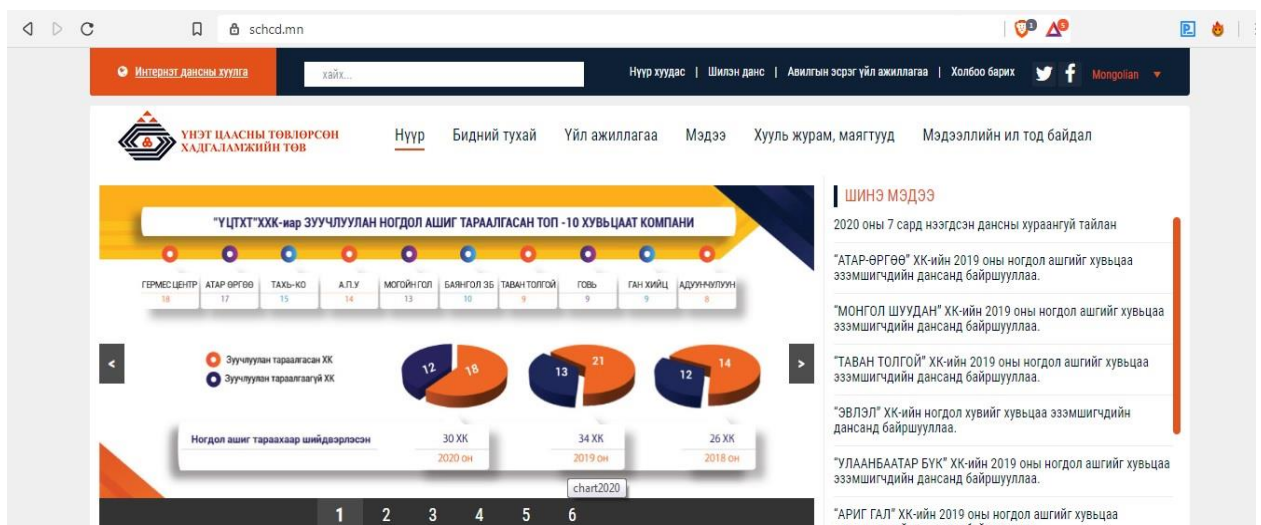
schcd.mn

Интернэт дансны хуулга

хайх...

Нүүр хуудас | Шилэн данс | Авилгын эсрэг үйл ажиллагаа | Холбоо барих

Mongolian

ҮНЭТ ЦААСНЫ ТӨВЛӨРСӨН ХАДГАЛАМЖИЙН ТӨВ

Нүүр Бидний тухай Үйл ажиллагаа Мэдээ Хууль журам, маягтууд Мэдээллийн ил тод байдал

"ҮЦТХТ"ХХК-иар ЗУУЧЛУУЛАН НОГДОЛ АШИГ ТАРААЛГАСАН ТОП -10 ХУВЬЦААТ КОМПАНИ

| ГЕРМЕС ЦЕНТР | АТАР ӨРГӨӨ | ТАХЬ-КО | А.П.У | МОГОЙН ГОЛ | БАЯНГОЛ ЗБ | ТАВАН ТОЛГОЙ | ГОВЬ | ГАН ХИЙЦ | АДУУНЧУЛУУН |
|---|---|---|---|---|---|---|---|---|---|
| 18 | 17 | 15 | 14 | 13 | 10 | 9 | 9 | 9 | 8 |

Зуучлуулан тараалгасан ХК
Зуучлуулан тараалгаагүй ХК

12 18
13 21
12 14

Ногдол ашиг тараахаар шийдвэрлэсэн

30 ХК 2020 он
34 ХК 2019 он
26 ХК 2018 он

chart2020

1 2 3 4 5 6

ШИНЭ МЭДЭЭ

2020 оны 7 сард нээгдсэн дансны хураангуй тайлан

"АТАР-ӨРГӨӨ" ХК-ийн 2019 оны ногдол ашгийг хувьцаа эзэмшигчдийн дансанд байршууллаа.

"МОНГОЛ ШУУДАН" ХК-ийн 2019 оны ногдол ашгийг хувьцаа эзэмшигчдийн дансанд байршууллаа.

"ТАВАН ТОЛГОЙ" ХК-ийн 2019 оны ногдол ашгийг хувьцаа эзэмшигчдийн дансанд байршууллаа.

"ЭВЛЭЛ" ХК-ийн ногдол хувийг хувьцаа эзэмшигчдийн дансанд байршууллаа.

"УЛААНБААТАР БҮК" ХК-ийн 2019 оны ногдол ашгийг хувьцаа эзэмшигчдийн дансанд байршууллаа.

"АРИГ ГАЛ" ХК-ийн 2019 оны ногдол ашгийг хувьцаа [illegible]